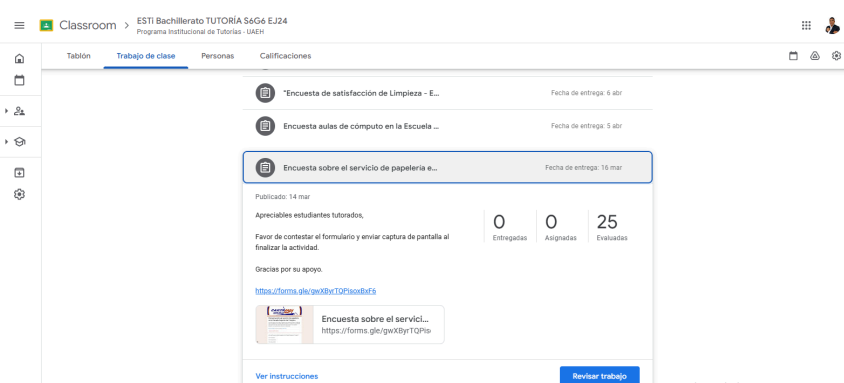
Classroom > ESTi Bachillerato TUTORÍA S6G6 EJ24
Programa Institucional de Tutorías - UAEH

Tablón Trabajo de clase Personas Calificaciones

"Encuesta de satisfacción de Limpieza - E... Fecha de entrega: 6 abr

Encuesta aulas de cómputo en la Escuela ... Fecha de entrega: 5 abr

Encuesta sobre el servicio de papelería e... Fecha de entrega: 16 mar

Publicado: 14 mar

Apreciables estudiantes tutorados,

Favor de contestar el formulario y enviar captura de pantalla al finalizar la actividad.

Gracias por su apoyo.

https://forms.gle/gwXByrTQPisoxBxF6

0 Entregadas
0 Asignadas
25 Evaluadas

Encuesta sobre el servici...
https://forms.gle/gwXByrTQPis

Ver instrucciones

Revisar trabajo